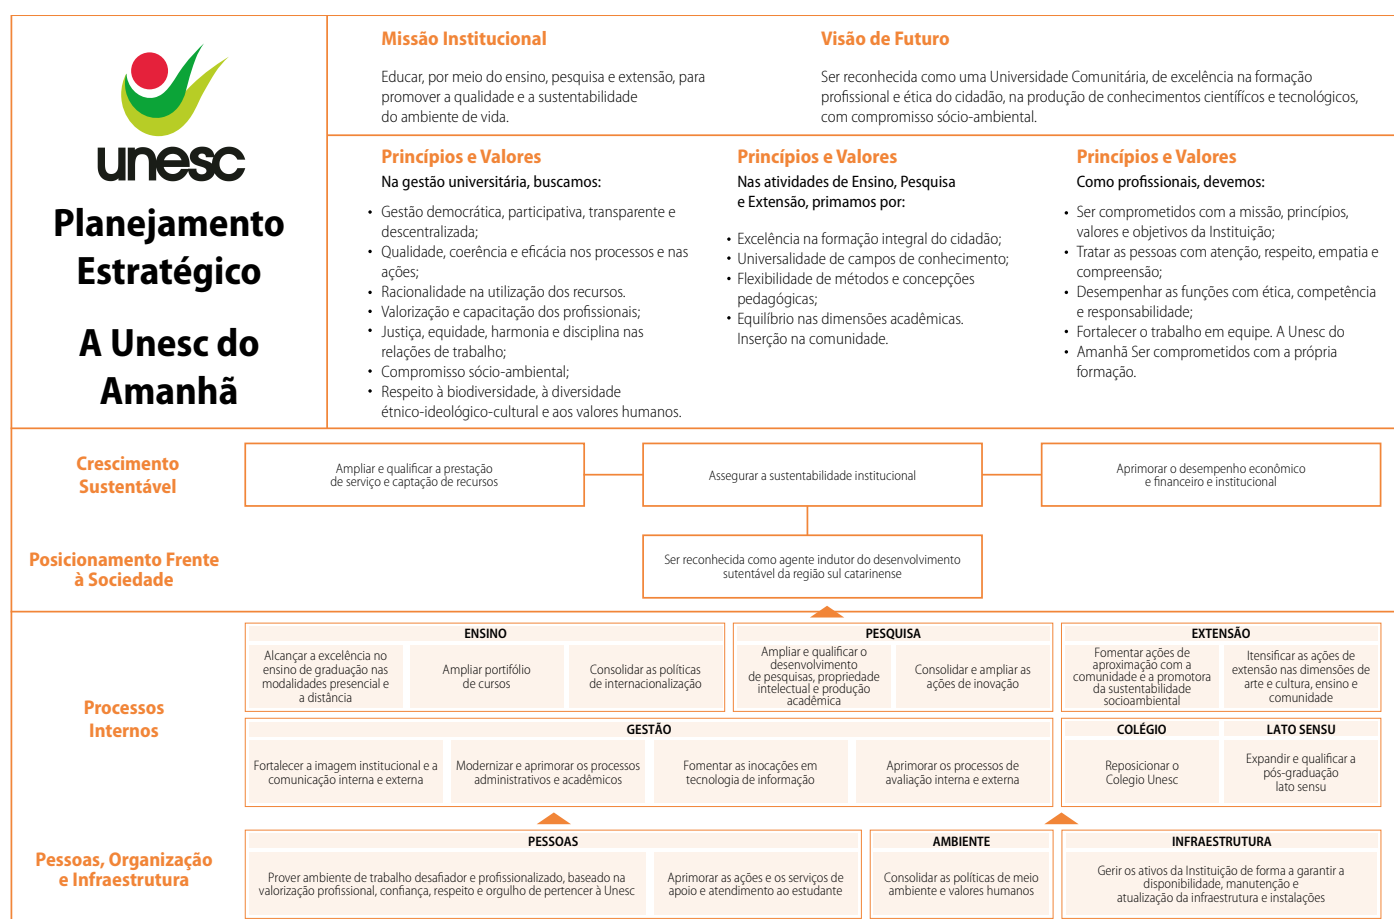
unesc

Planejamento Estratégico

A Unesc do Amanhã

Missão Institucional

Educar, por meio do ensino, pesquisa e extensão, para promover a qualidade e a sustentabilidade do ambiente de vida.

Visão de Futuro

Ser reconhecida como uma Universidade Comunitária, de excelência na formação profissional e ética do cidadão, na produção de conhecimentos científicos e tecnológicos, com compromisso sócio-ambiental.

Princípios e Valores

Na gestão universitária, buscamos:

• Gestão democrática, participativa, transparente e descentralizada;
• Qualidade, coerência e eficácia nos processos e nas ações;
• Racionalidade na utilização dos recursos.
• Valorização e capacitação dos profissionais;
• Justiça, equidade, harmonia e disciplina nas relações de trabalho;
• Compromisso sócio-ambiental;
• Respeito à biodiversidade, à diversidade étnico-ideológico-cultural e aos valores humanos.

Princípios e Valores

Nas atividades de Ensino, Pesquisa e Extensão, primamos por:

• Excelência na formação integral do cidadão;
• Universalidade de campos de conhecimento;
• Flexibilidade de métodos e concepções pedagógicas;
• Equilíbrio nas dimensões acadêmicas. Inserção na comunidade.

Princípios e Valores

Como profissionais, devemos:

• Ser comprometidos com a missão, princípios, valores e objetivos da Instituição;
• Tratar as pessoas com atenção, respeito, empatia e compreensão;
• Desempenhar as funções com ética, competência e responsabilidade;
• Fortalecer o trabalho em equipe. A Unesc do
• Amanhã Ser comprometidos com a própria formação.

Crescimento Sustentável

Ampliar e qualificar a prestação de serviço e captação de recursos

Assegurar a sustentabilidade institucional

Aprimorar o desempenho econômico e financeiro e institucional

Posicionamento Frente à Sociedade

Ser reconhecida como agente indutor do desenvolvimento sutentável da região sul catarinense

Processos Internos

ENSINO

Alcançar a excelência no ensino de graduação nas modalidades presencial e a distância

Ampliar portifólio de cursos

Consolidar as políticas de internacionalização

PESQUISA

Ampliar e qualificar o desenvolvimento de pesquisas, propriedade intelectual e produção acadêmica

Consolidar e ampliar as ações de inovação

EXTENSÃO

Fomentar ações de aproximação com a comunidade e a promotora da sustentabilidade socioambiental

Itensificar as ações de extensão nas dimensões de arte e cultura, ensino e comunidade

GESTÃO

Fortalecer a imagem institucional e a comunicação interna e externa

Modernizar e aprimorar os processos administrativos e acadêmicos

Fomentar as inocações em tecnologia de informação

Aprimorar os processos de avaliação interna e externa

COLÉGIO

Reposicionar o Colegio Unesc

LATO SENSU

Expandir e qualificar a pós-graduação lato sensu

Pessoas, Organização e Infraestrutura

PESSOAS

Prover ambiente de trabalho desafiador e profissionalizado, baseado na valorização profissional, confiança, respeito e orgulho de pertencer à Unesc

Aprimorar as ações e os serviços de apoio e atendimento ao estudante

AMBIENTE

Consolidar as políticas de meio ambiente e valores humanos

INFRAESTRUTURA

Gerir os ativos da Instituição de forma a garantir a disponibilidade, manutenção e atualização da infraestrutura e instalações